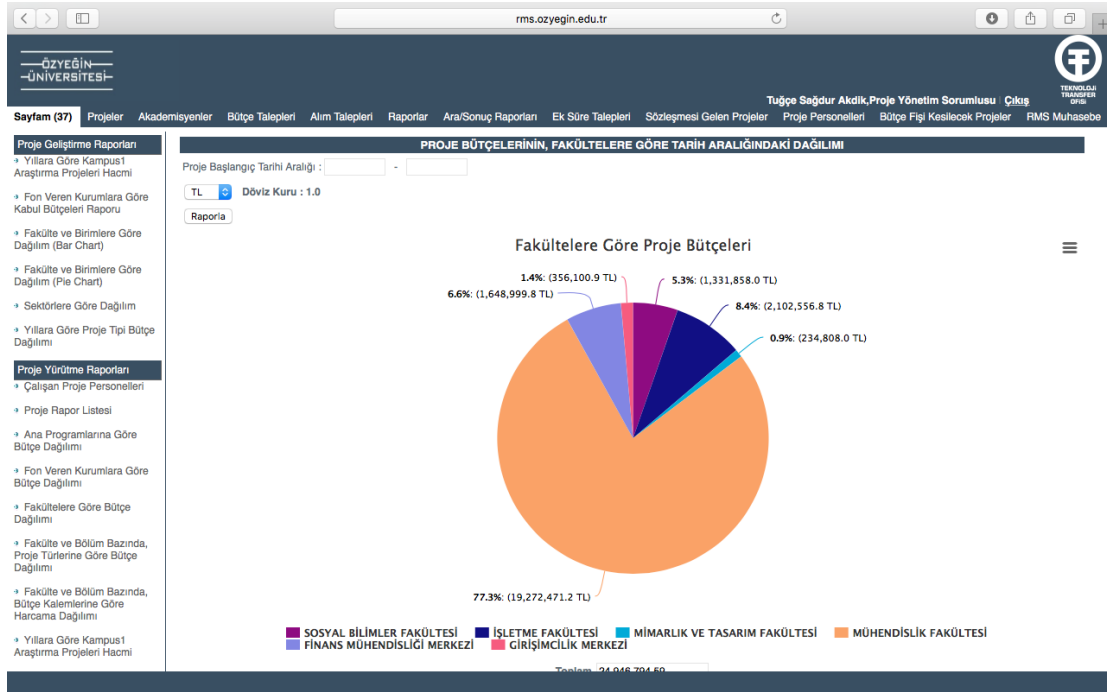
rms.ozyegin.edu.tr

ÖZYEĞİN ÜNİVERSİTESİ

TEKNOLOJİ TRANSFER OFİSİ

Tuğçe Sağdur Akdik,Proje Yönetim Sorumlusu | Çıkış

Sayfam (37) Projeler Akademisyenler Bütçe Talepleri Alım Talepleri Raporlar Ara/Sonuç Raporları Ek Süre Talepleri Sözleşmesi Gelen Projeler Proje Personelleri Bütçe Fişi Kesilecek Projeler RMS Muhasebe

Proje Geliştirme Raporları
Yıllara Göre Kampus1 Araştırma Projeleri Hacmi
Fon Veren Kurumlara Göre Kabul Bütçeleri Raporu
Fakülte ve Birimlere Göre Dağılım (Bar Chart)
Fakülte ve Birimlere Göre Dağılım (Pie Chart)
Sektörlere Göre Dağılım
Yıllara Göre Proje Tipi Bütçe Dağılımı

Proje Yürütme Raporları
Çalışan Proje Personelleri
Proje Rapor Listesi
Ana Programlarına Göre Bütçe Dağılımı
Fon Veren Kurumlara Göre Bütçe Dağılımı
Fakültelere Göre Bütçe Dağılımı
Fakülte ve Bölüm Bazında, Proje Türlerine Göre Bütçe Dağılımı
Fakülte ve Bölüm Bazında, Bütçe Kalemlerine Göre Harcama Dağılımı
Yıllara Göre Kampus1 Araştırma Projeleri Hacmi

PROJE BÜTÇELERİNİN, FAKÜLTELERE GÖRE TARİH ARALIĞINDAKİ DAĞILIMI

Proje Başlangıç Tarihi Aralığı : -

TL Döviz Kuru : 1.0

Raporla

Fakültelere Göre Proje Bütçeleri

1.4%: (356,100.9 TL)
5.3%: (1,331,858.0 TL)
6.6%: (1,648,999.8 TL)
8.4%: (2,102,556.8 TL)
0.9%: (234,808.0 TL)
77.3%: (19,272,471.2 TL)

SOSYAL BİLİMLER FAKÜLTESİ İŞLETME FAKÜLTESİ MİMARLIK VE TASARIM FAKÜLTESİ MÜHENDİSLİK FAKÜLTESİ FİNANS MÜHENDİSLİĞİ MERKEZİ GİRİŞİMCİLİK MERKEZİ

Toplam 24,946,794.59